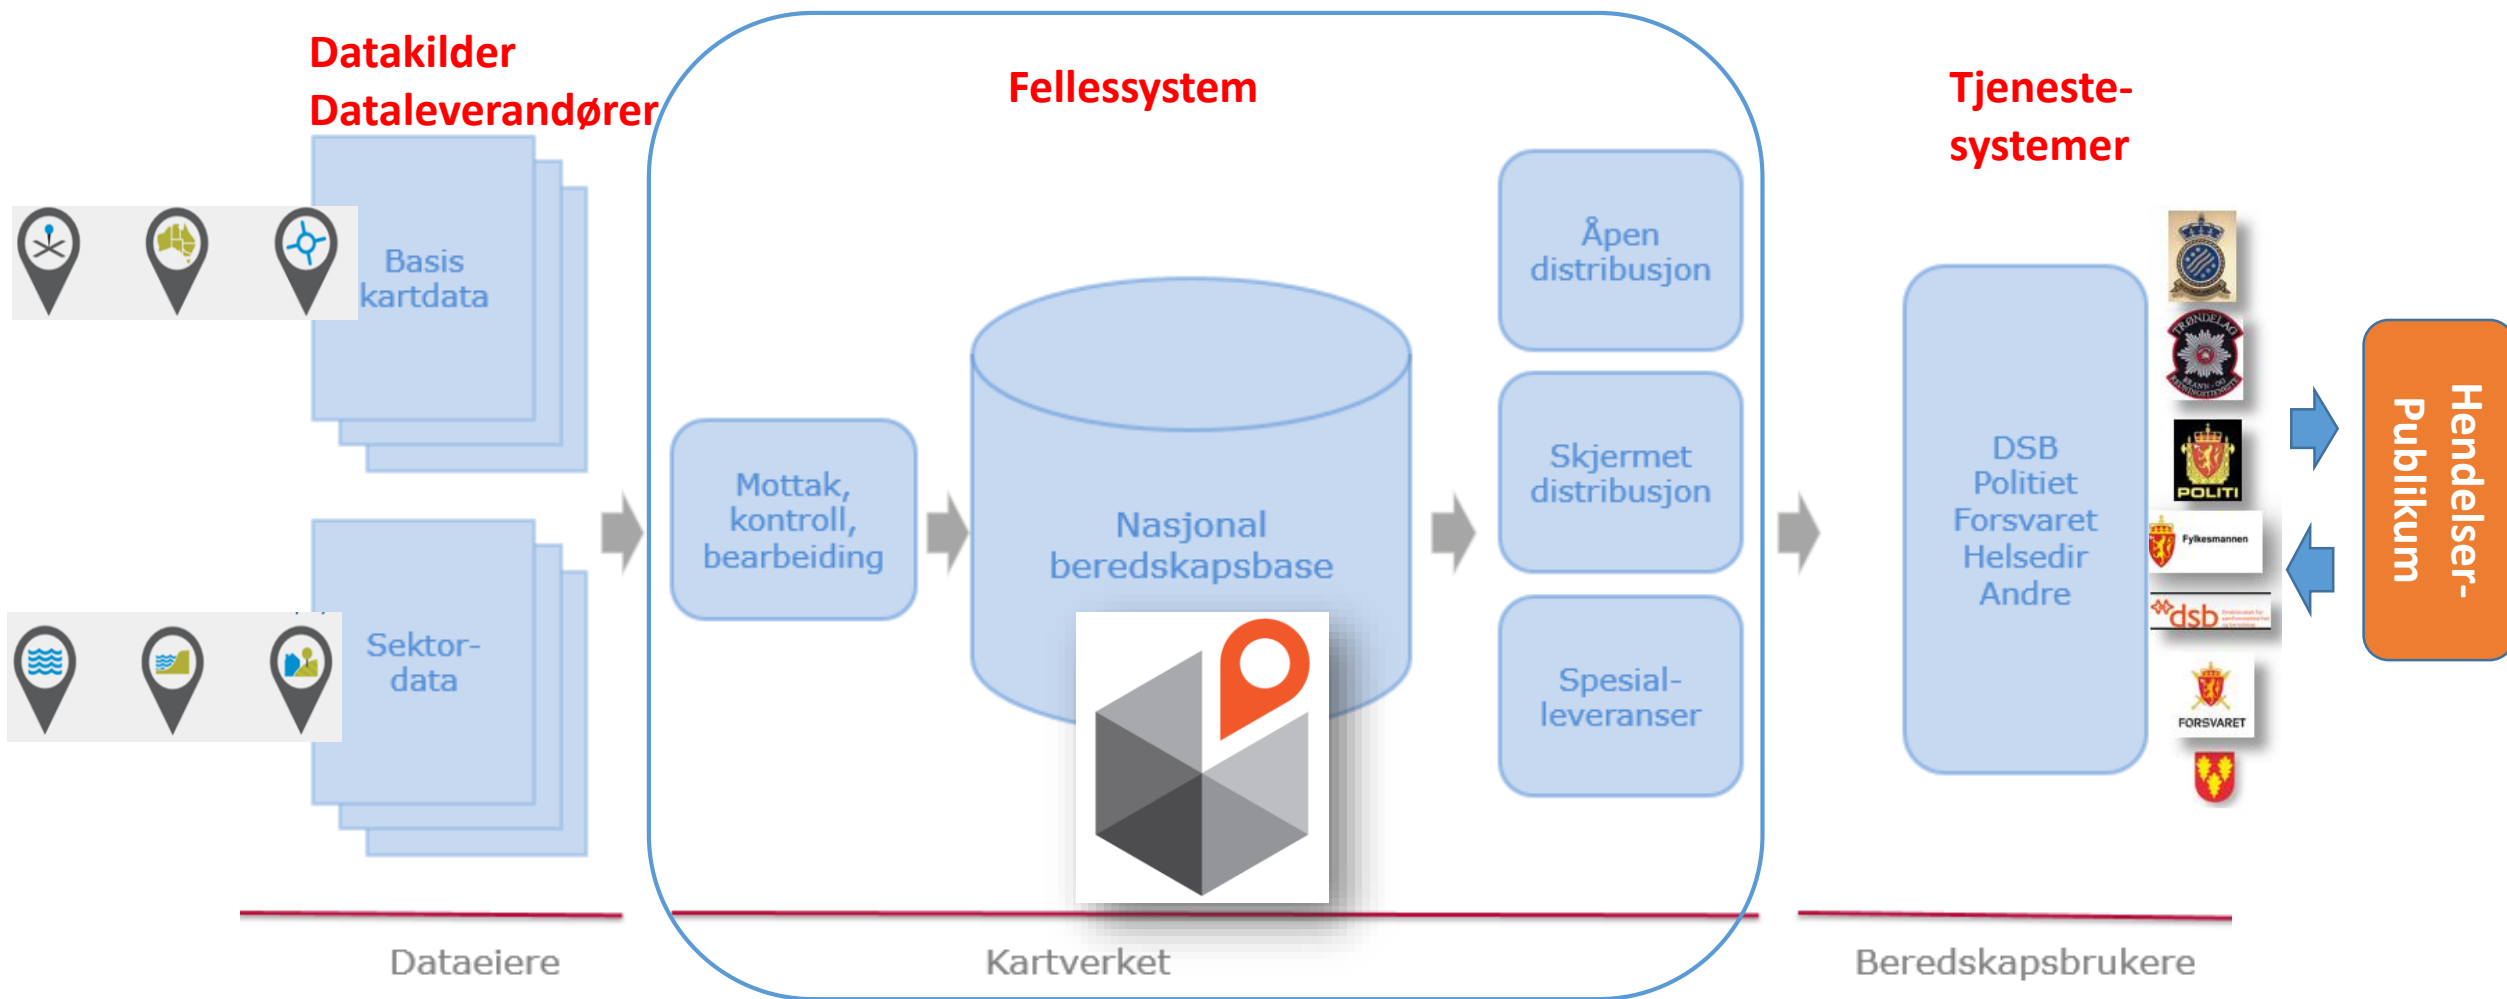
Datakilder
Dataleverandører

Basis kartdata

Sektor-data

Fellessystem

Mottak, kontroll, bearbeiding

Nasjonal beredskapsbase

Åpen distribusjon

Skjermet distribusjon

Spesial-leveranser

Tjeneste-systemer

DSB
Politiet
Forsvaret
Helsedir
Andre

TRØNDELAG
BRANN- OG REDNINGSTJENESTE
POLITI
Fylkesmannen
dsb
FORSVARET

Hendelser-
Publikum

Dataeiere

Kartverket

Beredskapsbrukere